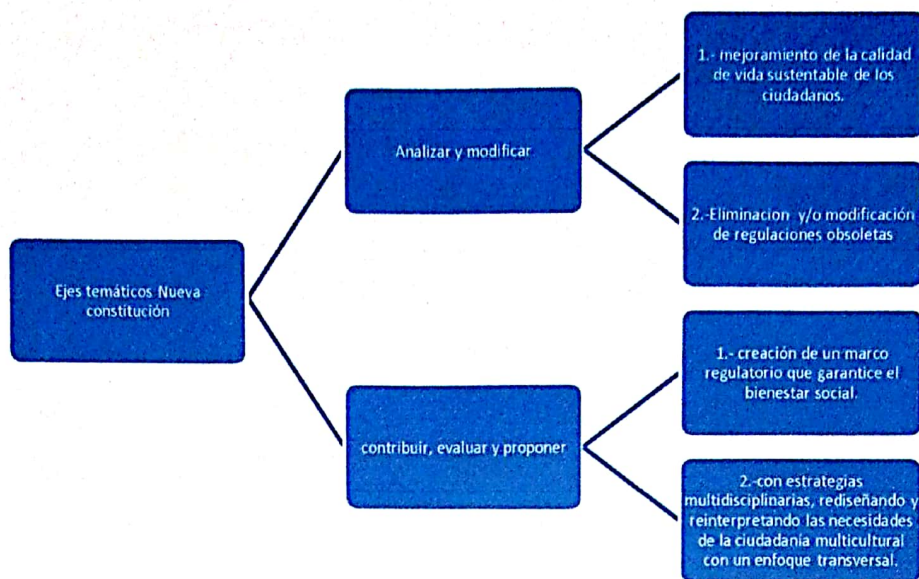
Ejes temáticos Nueva constitución

Analizar y modificar

1.- mejoramiento de la calidad de vida sustentable de los ciudadanos.

2.-Eliminacion y/o modificación de regulaciones obsoletas

contribuir, evaluar y proponer

1.- creación de un marco regulatorio que garantice el bienestar social.

2.-con estrategias multidisciplinarias, rediseñando y reinterpretando las necesidades de la ciudadanía multicultural con un enfoque transversal.